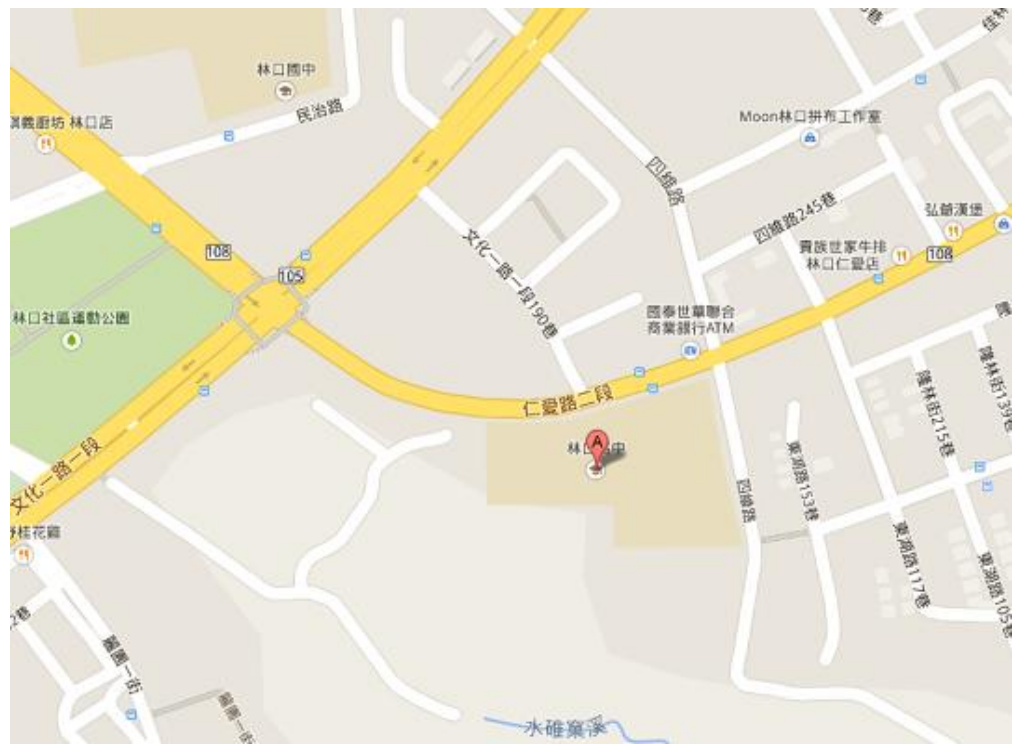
林口國中
蔴義廚坊 林口店
民治路
Moon林口拼布工作室
四維路
弘爺漢堡
四維路245巷
貴族世家牛排
林口仁愛店
108
108
105
文化一路一段190巷
國泰世華聯合
商業銀行ATM
林口社區運動公園
仁愛路二段
隆林街139巷
隆林街215巷
林口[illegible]中
A
文化一路一段
東湖路153巷
四維路
東湖路117巷
東湖路105巷
桂花園
麗園一街
麗園一街
水碓窠溪